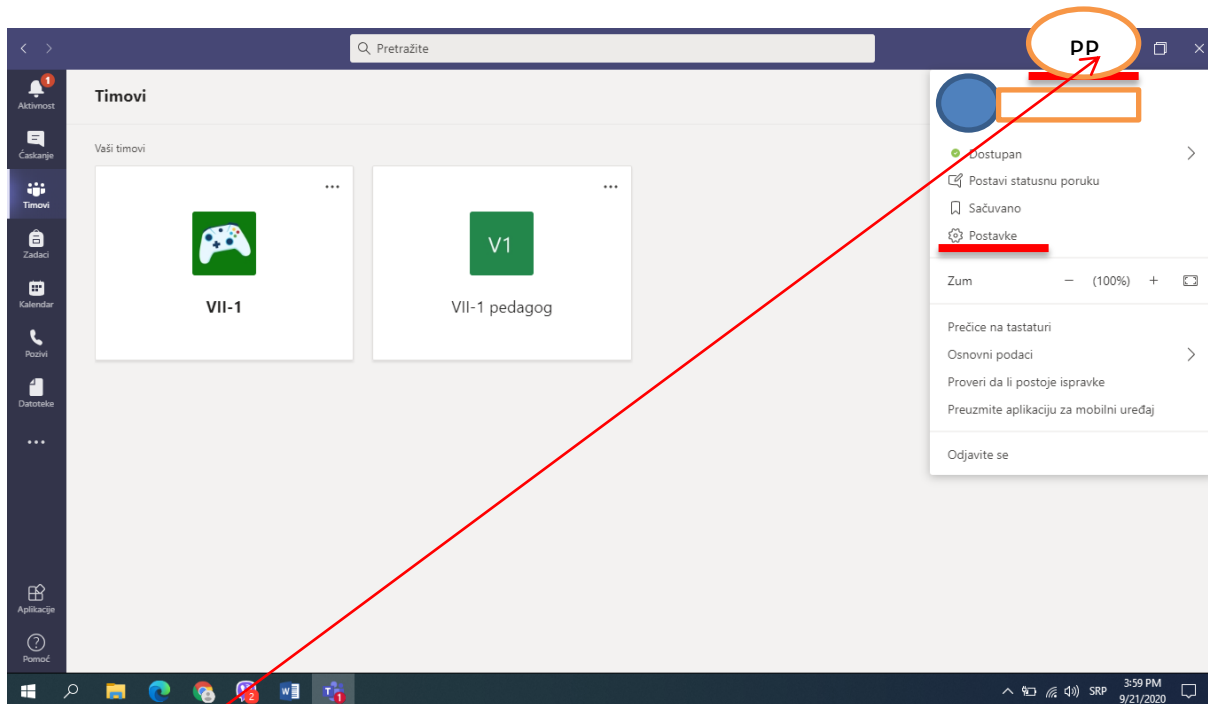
Pretražite

PP

1
Aktivnost

Ćaskanje

Timovi

Zadaci

Kalendar

Pozivi

Datoteke

...

Aplikacije

Pomoć

Timovi

Vaši timovi

...

VII-1

...

V1

VII-1 pedagog

Dostupan

Postavi statusnu poruku

Sačuvano

Postavke

Zum — (100%) +

Prečice na tastaturi

Osnovni podaci

Proveri da li postoje ispravke

Preuzmite aplikaciju za mobilni uređaj

Odjavite se

SRP 3:59 PM 9/21/2020